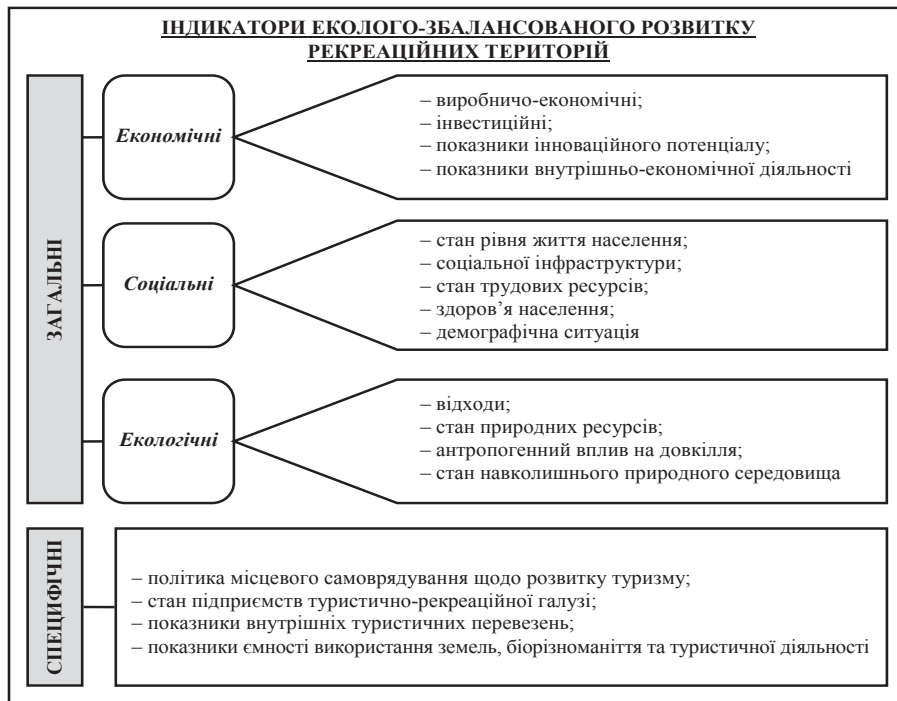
ІНДИКАТОРИ ЕКОЛОГО-ЗБАЛАНСОВАНОГО РОЗВИТКУ РЕКРЕАЦІЙНИХ ТЕРИТОРІЙ

ЗАГАЛЬНІ

Економічні

– виробничо-економічні;
– інвестиційні;
– показники інноваційного потенціалу;
– показники внутрішньо-економічної діяльності

Соціальні

– стан рівня життя населення;
– соціальної інфраструктури;
– стан трудових ресурсів;
– здоров'я населення;
– демографічна ситуація

Екологічні

– відходи;
– стан природних ресурсів;
– антропогенний вплив на довкілля;
– стан навколишнього природного середовища

СПЕЦИФІЧНІ

– політика місцевого самоврядування щодо розвитку туризму;
– стан підприємств туристично-рекреаційної галузі;
– показники внутрішніх туристичних перевезень;
– показники ємності використання земель, біорізноманіття та туристичної діяльності